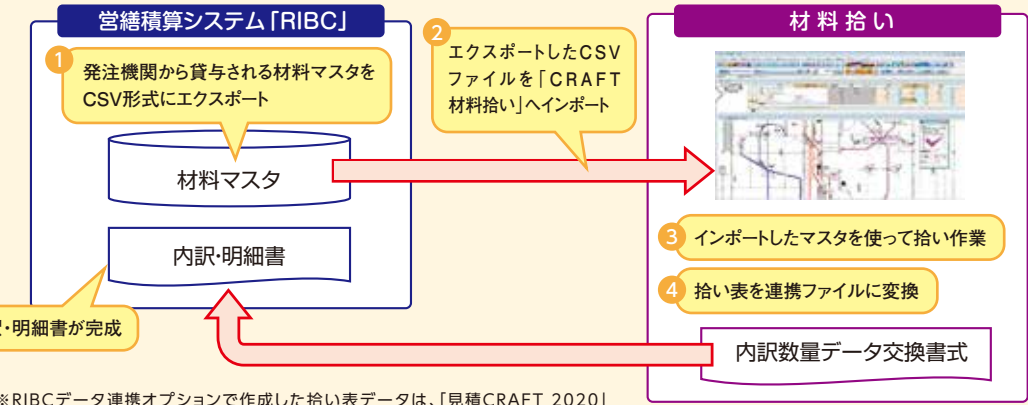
営繕積算システム「RIBC」

1 発注機関から貸与される材料マスタをCSV形式にエクスポート

材料マスタ

内訳・明細書

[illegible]・明細書が完成

2 エクスポートしたCSVファイルを「CRAFT材料拾い」へインポート

材料拾い

3 インポートしたマスタを使って拾い作業

4 拾い表を連携ファイルに変換

内訳数量データ交換書式

※RIBCデータ連携オプションで作成した拾い表データは、「見積CRAFT 2020」